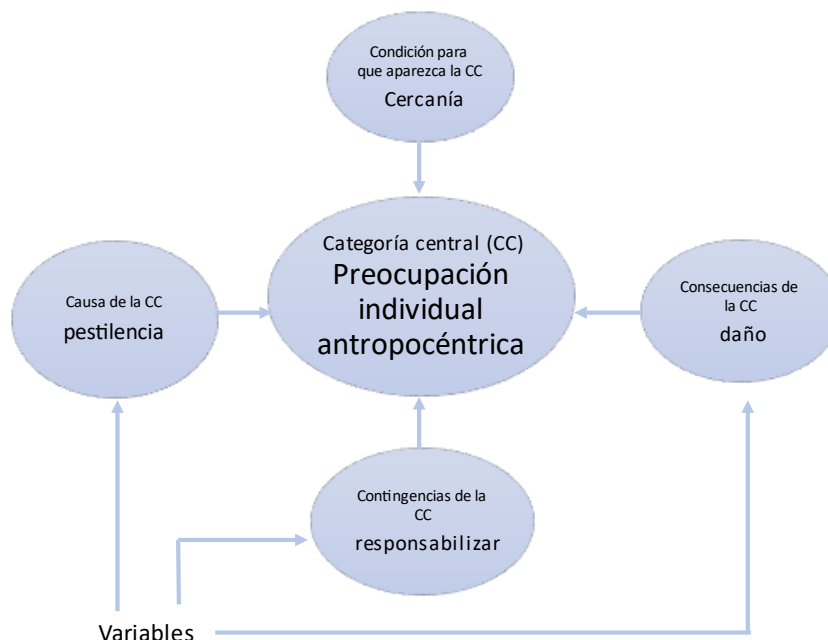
Condición para que aparezca la CC
Cercanía

Causa de la CC
pestilencia

Categoría central (CC)
Preocupación individual antropocéntrica

Consecuencias de la CC
daño

Contingencias de la CC
responsabilizar

Variables